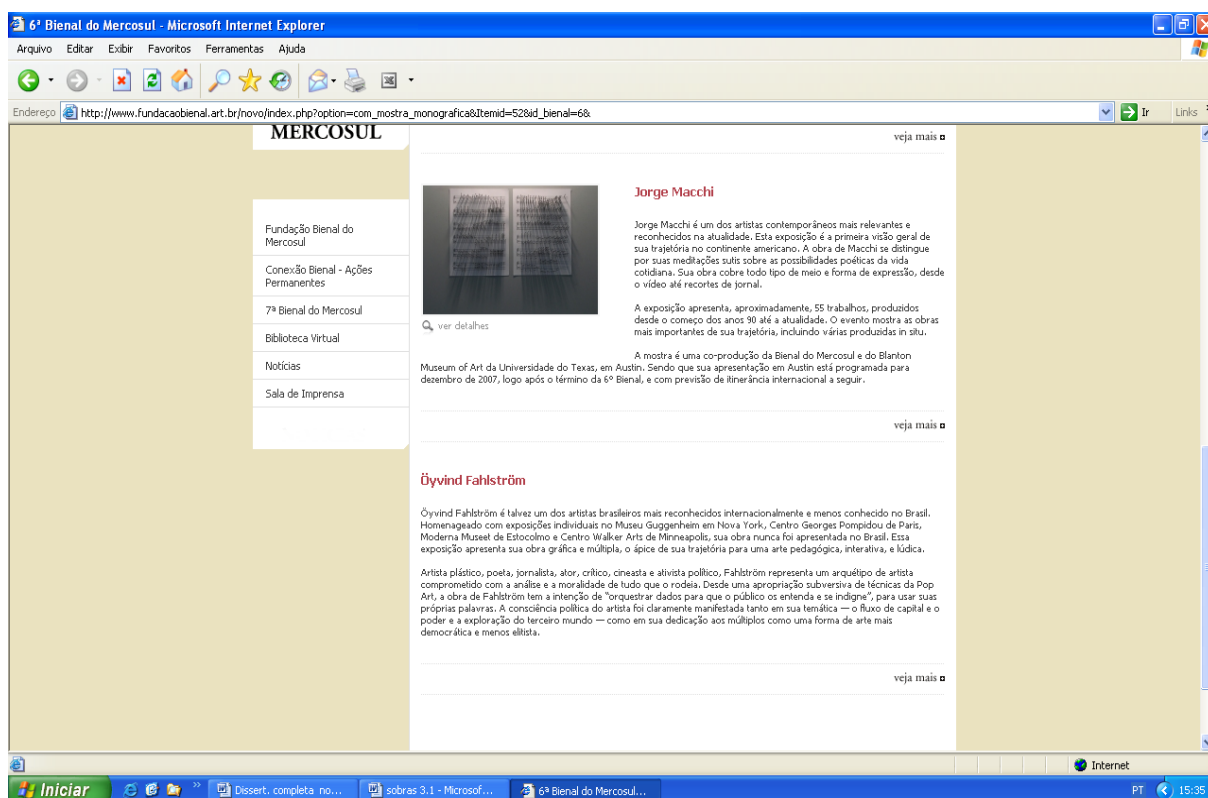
6ª Bienal do Mercosul - Microsoft Internet Explorer

Arquivo Editar Exibir Favoritos Ferramentas Ajuda

Endereço http://www.fundacaobienal.art.br/novo/index.php?option=com_mostra_monografica&Itemid=52&id_bienal=6& Ir Links

MERCOSUL

veja mais

Fundação Bienal do Mercosul

Conexão Bienal - Ações Permanentes

7ª Bienal do Mercosul

Biblioteca Virtual

Notícias

Sala de Imprensa

ver detalhes

Jorge Macchi

Jorge Macchi é um dos artistas contemporâneos mais relevantes e reconhecidos na atualidade. Esta exposição é a primeira visão geral de sua trajetória no continente americano. A obra de Macchi se distingue por suas meditações sutis sobre as possibilidades poéticas da vida cotidiana. Sua obra cobre todo tipo de meio e forma de expressão, desde o vídeo até recortes de jornal.

A exposição apresenta, aproximadamente, 55 trabalhos, produzidos desde o começo dos anos 90 até a atualidade. O evento mostra as obras mais importantes de sua trajetória, incluindo várias produzidas in situ.

A mostra é uma co-produção da Bienal do Mercosul e do Blanton Museum of Art da Universidade do Texas, em Austin. Sendo que sua apresentação em Austin está programada para dezembro de 2007, logo após o término da 6ª Bienal, e com previsão de itinerância internacional a seguir.

veja mais

Öyvind Fahlström

Öyvind Fahlström é talvez um dos artistas brasileiros mais reconhecidos internacionalmente e menos conhecido no Brasil. Homenageado com exposições individuais no Museu Guggenheim em Nova York, Centro Georges Pompidou de Paris, Moderna Museet de Estocolmo e Centro Walker Arts de Minneapolis, sua obra nunca foi apresentada no Brasil. Essa exposição apresenta sua obra gráfica e múltipla, o ápice de sua trajetória para uma arte pedagógica, interativa, e lúdica.

Artista plástico, poeta, jornalista, ator, crítico, cineasta e ativista político, Fahlström representa um arquétipo de artista comprometido com a análise e a moralidade de tudo que o rodeia. Desde uma apropriação subversiva de técnicas da Pop Art, a obra de Fahlström tem a intenção de "orquestrar dados para que o público os entenda e se indigne", para usar suas próprias palavras. A consciência política do artista foi claramente manifestada tanto em sua temática — o fluxo de capital e o poder e a exploração do terceiro mundo — como em sua dedicação aos múltiplos como uma forma de arte mais democrática e menos elitista.

veja mais

Internet

Iniciar Dissert. completa no... sobras 3.1 - Microsof... 6ª Bienal do Mercosul... PT 15:35